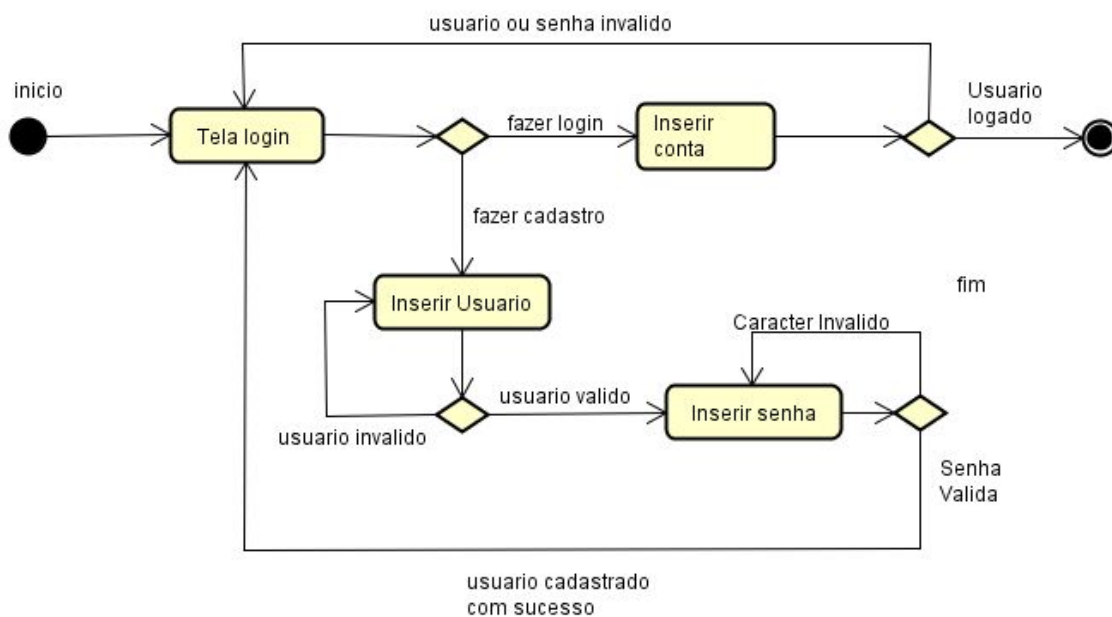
usuario ou senha invalido

inicio

Tela login

fazer login

Inserir conta

Usuario logado

fazer cadastro

fim

Inserir Usuario

Caracter Invalido

usuario valido

Inserir senha

usuario invalido

Senha Valida

usuario cadastrado com sucesso